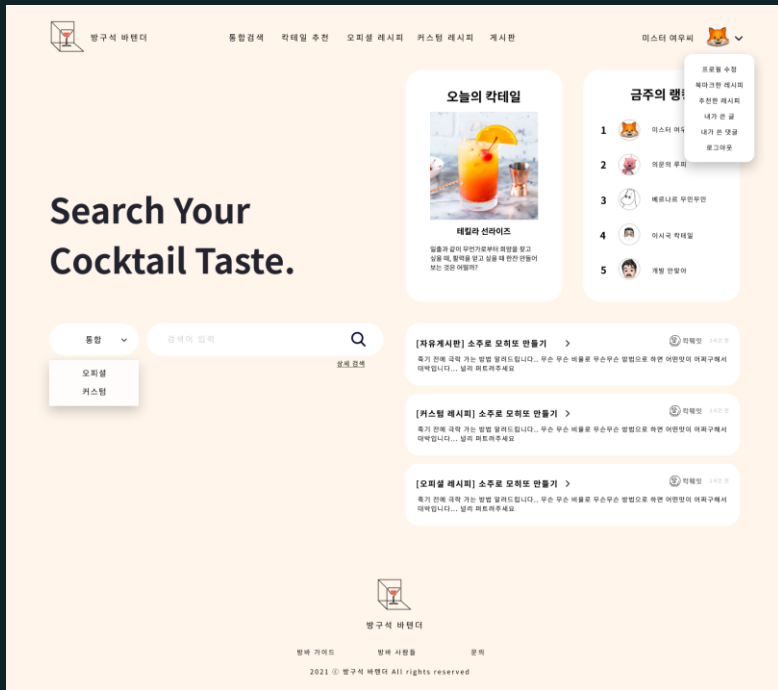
방구석 바텐더

통합검색 칵테일 추천 오피셜 레시피 커스텀 레시피 게시판

미스터 여우씨

프로필 수정
북마크한 레시피
추천한 레시피
내가 쓴 글
내가 쓴 댓글
로그아웃

Search Your Cocktail Taste.

오늘의 칵테일

데킬라 선라이즈

일출과 같이 무언가로부터 희망을 찾고 싶을 때, 활력을 얻고 싶을 때 한잔 만들어 보는 것은 어떨까?

금주의 랭킹

1 미스터 여우
2 어문의 루피
3 베르나르 무민무민
4 이시국 칵테일
5 개발 안말어

통합
오피셜
커스텀

검색어 입력

상세 검색

[자유게시판] 소주로 모히또 만들기 >
칵테일 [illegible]
죽기 전에 극락 가는 방법 알려드립니다... 무슨 무슨 비율로 무슨무슨 방법으로 하면 어떤맛이 어쩌구해서 대박입니다... 널리 퍼트려주세요

[커스텀 레시피] 소주로 모히또 만들기 >
칵테일 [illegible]
죽기 전에 극락 가는 방법 알려드립니다... 무슨 무슨 비율로 무슨무슨 방법으로 하면 어떤맛이 어쩌구해서 대박입니다... 널리 퍼트려주세요

[오피셜 레시피] 소주로 모히또 만들기 >
칵테일 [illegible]
죽기 전에 극락 가는 방법 알려드립니다... 무슨 무슨 비율로 무슨무슨 방법으로 하면 어떤맛이 어쩌구해서 대박입니다... 널리 퍼트려주세요

방구석 바텐더

방바 가이드 방바 사람들 문의

2021 © 방구석 바텐더 All rights reserved